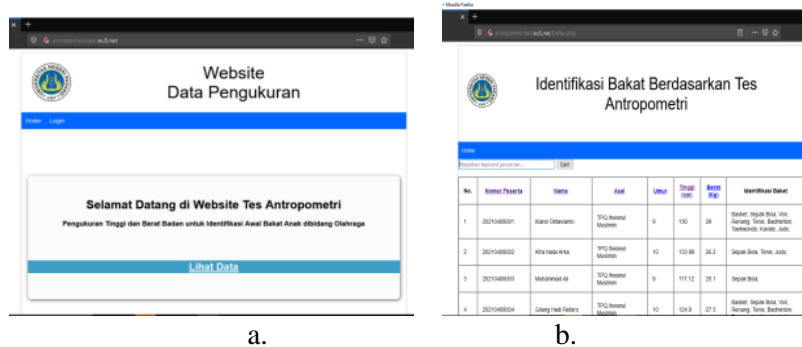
antropometrian.xu5.net

Website
Data Pengukuran

Home Login

Selamat Datang di Website Tes Antropometri

Pengukuran Tinggi dan Berat Badan untuk Identifikasi Awal Bakat Anak dibidang Olahraga

Lihat Data

a.

Mozilla Firefox

antropometrian.xu5.net/Data.php

Identifikasi Bakat Berdasarkan Tes Antropometri

Home

Masukkan keyword pencarian... Cari

| No. | Nomor Peserta | Nama | Asal | Umur | Tinggi (cm) | Berat (Kg) | Identifikasi Bakat |
|---|---|---|---|---|---|---|---|
| 1 | 28210488001 | Kiano Oktavianto | TPQ Ihsanul Muslimin | 9 | 130 | 28 | Basket, Sepak Bola, Voli, Renang, Tenis, Badminton, Taekwondo, Karate, Judo. |
| 2 | 28210488002 | Alfia Naila Arka | TPQ Ihsanul Muslimin | 10 | 133.88 | 26.2 | Sepak Bola, Tenis, Judo. |
| 3 | 28210488003 | Mohammad Ali | TPQ Ihsanul Muslimin | 9 | 117.12 | 25.1 | Sepak Bola. |
| 4 | 28210488004 | Gilang Hadi Refaro | TPQ Ihsanul Muslimin | 10 | 124.8 | 27.3 | Basket, Sepak Bola, Voli, Renang, Tenis, Badminton, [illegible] |

b.